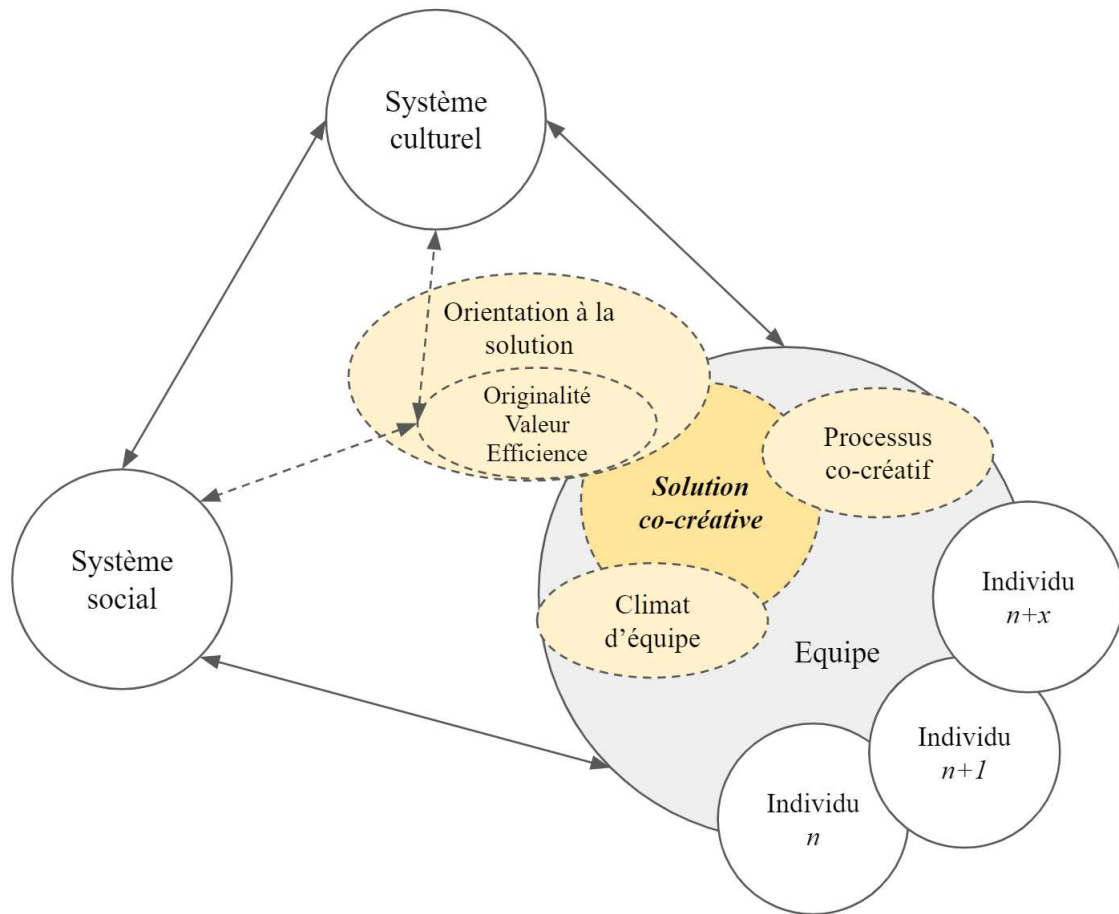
Système culturel

Orientation à la solution

Originalité
Valeur
Efficience

Processus co-créatif

Solution co-créative

Système social

Climat d'équipe

Equipe

Individu
$n+x$

Individu
$n+1$

Individu
$n$